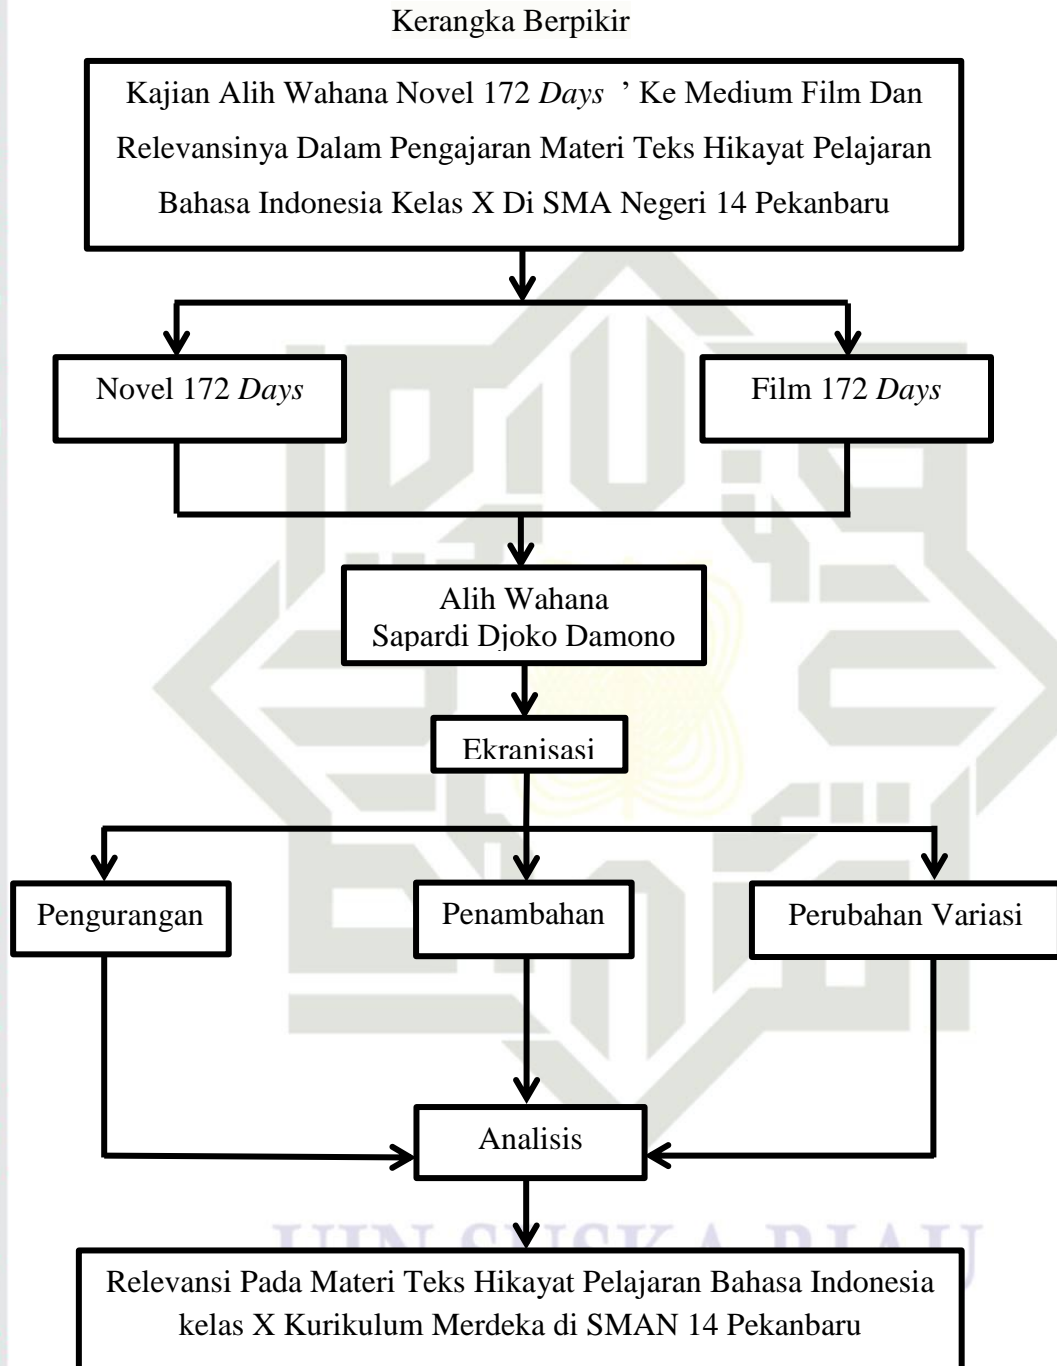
Kerangka Berpikir

Kajian Alih Wahana Novel 172 *Days* ' Ke Medium Film Dan Relevansinya Dalam Pengajaran Materi Teks Hikayat Pelajaran Bahasa Indonesia Kelas X Di SMA Negeri 14 Pekanbaru

Novel 172 *Days*

Film 172 *Days*

Alih Wahana
Sapardi Djoko Damono

Ekranisasi

Pengurangan

Penambahan

Perubahan Variasi

Analisis

Relevansi Pada Materi Teks Hikayat Pelajaran Bahasa Indonesia kelas X Kurikulum Merdeka di SMAN 14 Pekanbaru

UIN SUSKA RIAU